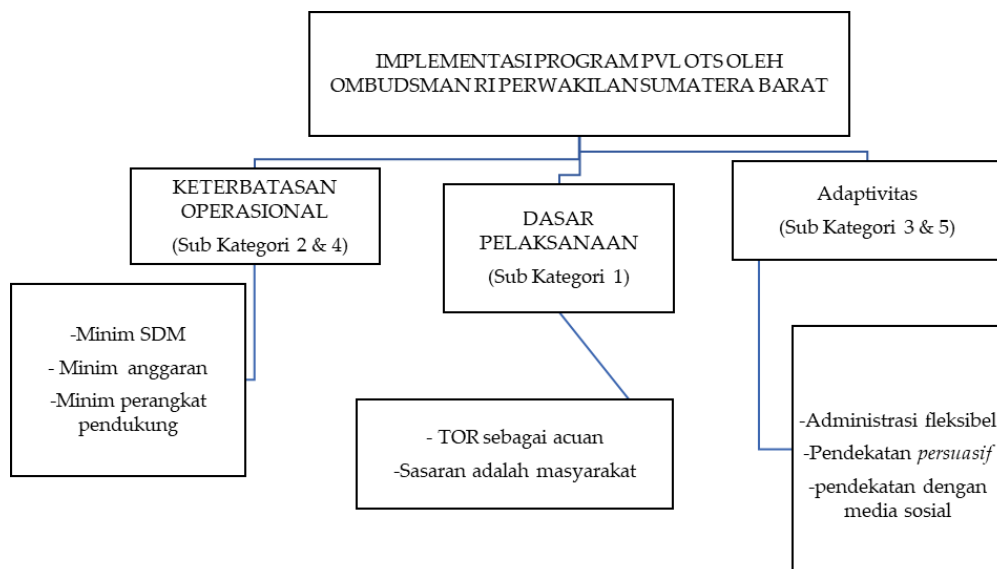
IMPLEMENTASI PROGRAM PVL OTS OLEH OMBUDSMAN RI PERWAKILAN SUMATERA BARAT

KETERBATASAN OPERASIONAL
(Sub Kategori 2 & 4)

-Minim SDM
- Minim anggaran
-Minim perangkat pendukung

DASAR PELAKSANAAN
(Sub Kategori 1)

- TOR sebagai acuan
-Sasaran adalah masyarakat

Adaptivitas
(Sub Kategori 3 & 5)

-Administrasi fleksibel
-Pendekatan *persuasif*
-pendekatan dengan media sosial